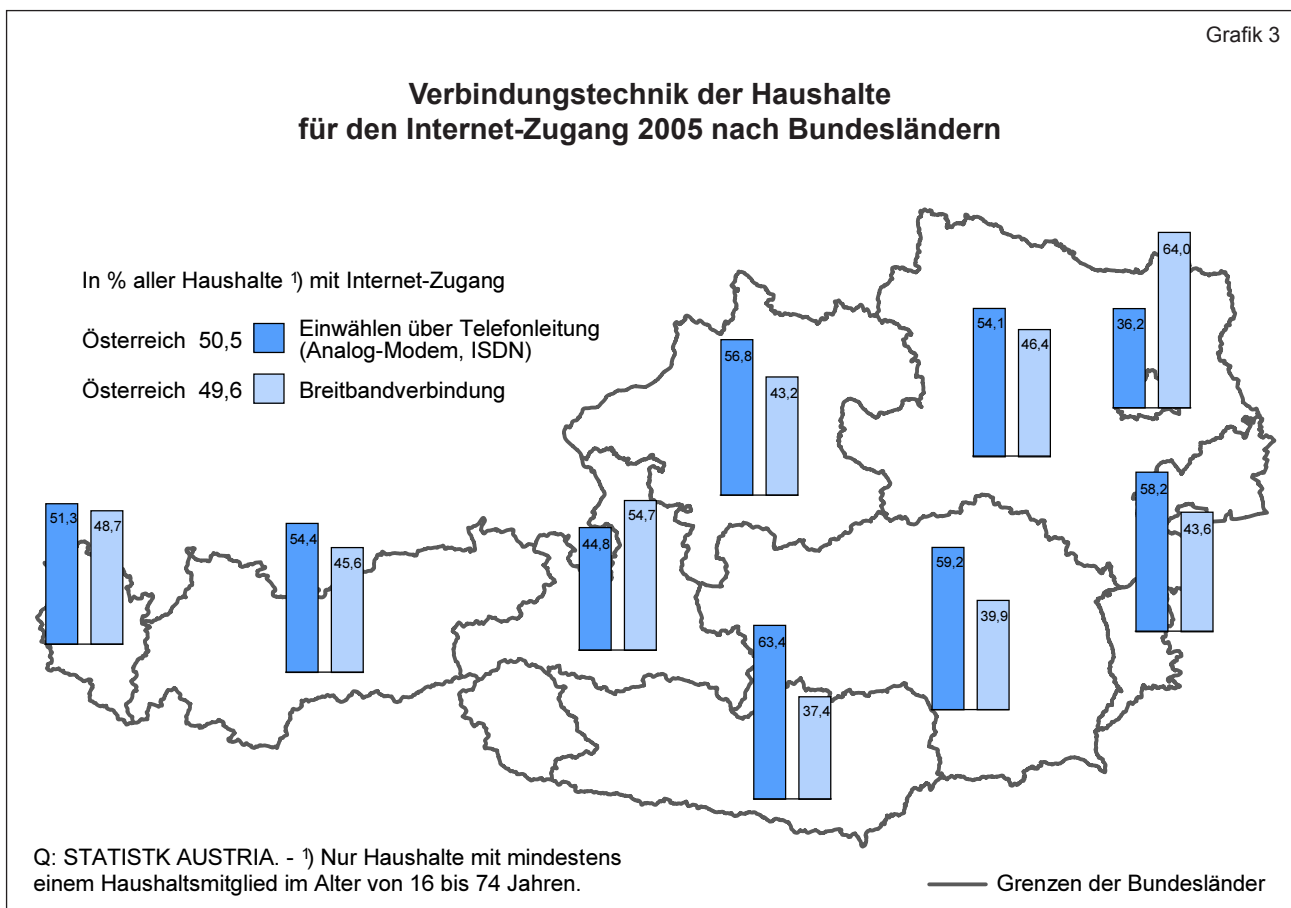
Grafik 3

Verbindungstechnik der Haushalte für den Internet-Zugang 2005 nach Bundesländern

In % aller Haushalte $^{1}$) mit Internet-Zugang

Österreich 50,5 Einwählen über Telefonleitung (Analog-Modem, ISDN)

Österreich 49,6 Breitbandverbindung

64,0
36,2
54,1
46,4
56,8
43,2
58,2
43,6
51,3
48,7
54,4
45,6
44,8
54,7
59,2
39,9
63,4
37,4

Q: STATISTK AUSTRIA. - $^{1}$) Nur Haushalte mit mindestens einem Haushaltsmitglied im Alter von 16 bis 74 Jahren.

Grenzen der Bundesländer